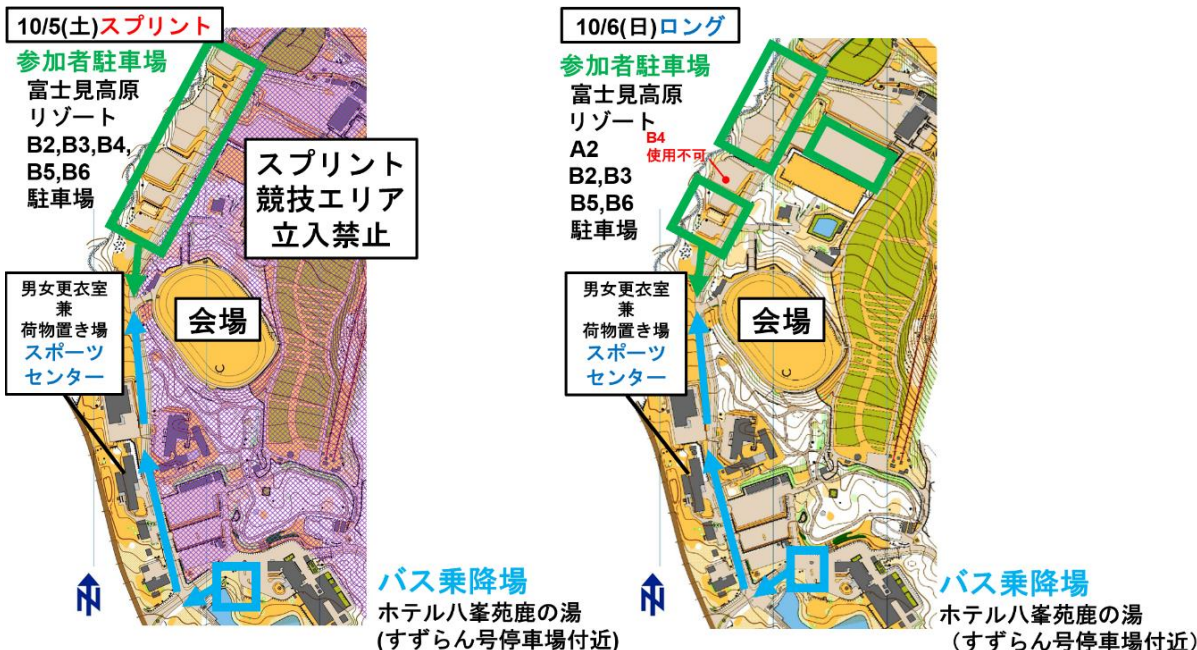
10/5(土)スプリント

参加者駐車場
富士見高原リゾート
B2,B3,B4,
B5,B6
駐車場

スプリント
競技エリア
立入禁止

男女更衣室
兼
荷物置き場
スポーツセンター

会場

N

バス乗降場
ホテル八峯苑鹿の湯
(すずらん号停車場付近)

10/6(日)ロング

参加者駐車場
富士見高原リゾート
A2
B2,B3
B5,B6
駐車場

B4
使用不可

男女更衣室
兼
荷物置き場
スポーツセンター

会場

N

バス乗降場
ホテル八峯苑鹿の湯
（すずらん号停車場付近）